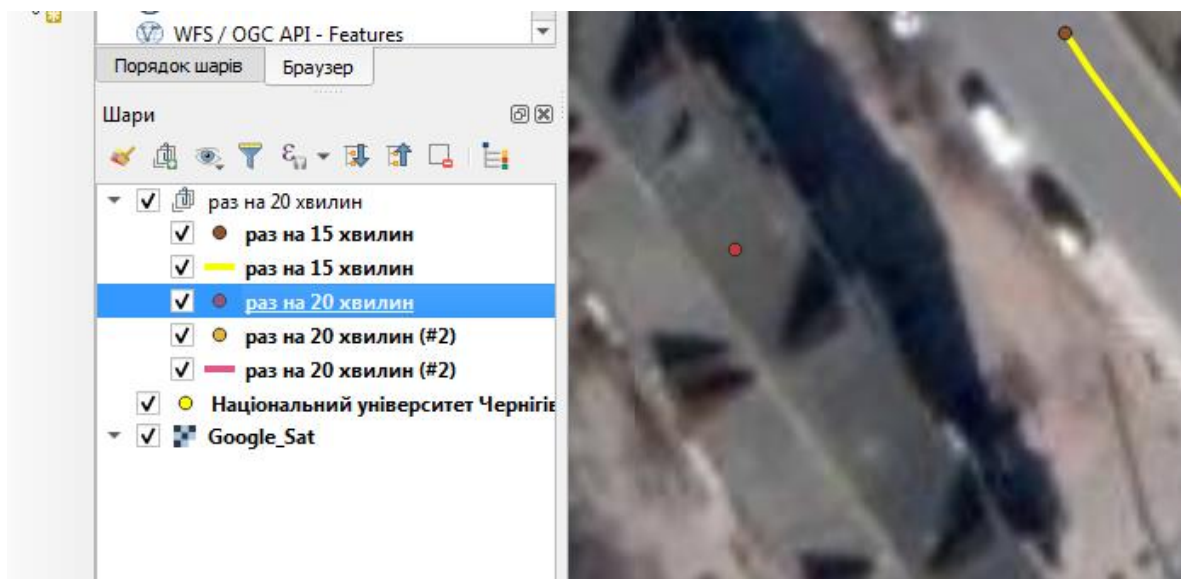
WFS / OGC API - Features

Порядок шарів
Браузер

Шари

раз на 20 хвилин
раз на 15 хвилин
раз на 15 хвилин
раз на 20 хвилин
раз на 20 хвилин (#2)
раз на 20 хвилин (#2)
Національний університет Чернігі
Google_Sat